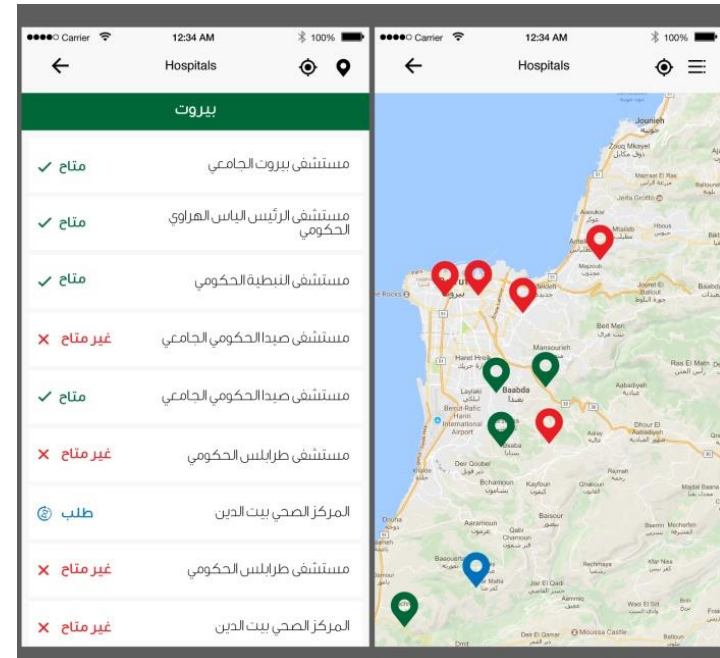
●●●●○ Carrier 12:34 AM 100%

Hospitals

بيروت

مستشفى بيروت الجامعي
متاح ✓

مستشفى الرئيس الياس الهراوي الحكومي
متاح ✓

مستشفى النبطية الحكومي
متاح ✓

مستشفى صيدا الحكومي الجامعي
غير متاح ✕

مستشفى صيدا الحكومي الجامعي
متاح ✓

مستشفى طرابلس الحكومي
غير متاح ✕

المركز الصحي بيت الدين
طلب

مستشفى طرابلس الحكومي
غير متاح ✕

المركز الصحي بيت الدين
غير متاح ✕

●●●●○ Carrier 12:34 AM 100%

Hospitals

Jounieh
Zouq Mkayel
Jeita Grotto
Ras El Matn
Baabda
Beirut-Rafic Hariri International Airport
Mansourieh
Beit Meri
Aabadiyeh
Deir Qoubel
Kayfoun
Baissour
Aaramoun
Qabr Chamoun
Dhour El Aabadiyeh
Rechmaya
Btermn Mechrefeh
Baaouerta
Jar El Qadi
Deir El Qamar
Moussa Castle
Damour
Dmit
Aley
Choueifat
Hadath
Sin El Fil
Mkalles
Beirut